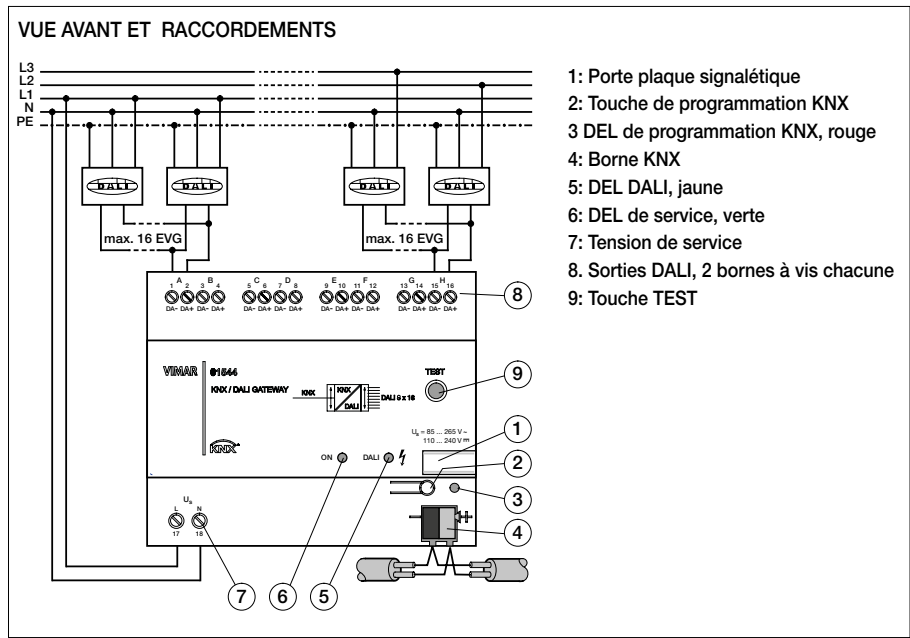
VUE AVANT ET RACCORDEMENTS

L3
L2
L1
N
PE

DALI DALI DALI DALI

max. 16 EVG
max. 16 EVG

A B C D E F G H
1 2 3 4 5 6 7 8 9 10 11 12 13 14 15 16
DA- DA+ DA- DA+ DA- DA+ DA- DA+ DA- DA+ DA- DA+ DA- DA+ DA- DA+

VIMAR 01544
KNX / DALI GATEWAY
KNX KNX DALI DALI 8 x 16
TEST
$U_s$ = 85 ... 265 V ~
110 ... 240 V ⎓
KNX
ON DALI
$U_s$
L N
17 18

1 2 3 4 5 6 7 8 9

1: Porte plaque signalétique
2: Touche de programmation KNX
3 DEL de programmation KNX, rouge
4: Borne KNX
5: DEL DALI, jaune
6: DEL de service, verte
7: Tension de service
8. Sorties DALI, 2 bornes à vis chacune
9: Touche TEST